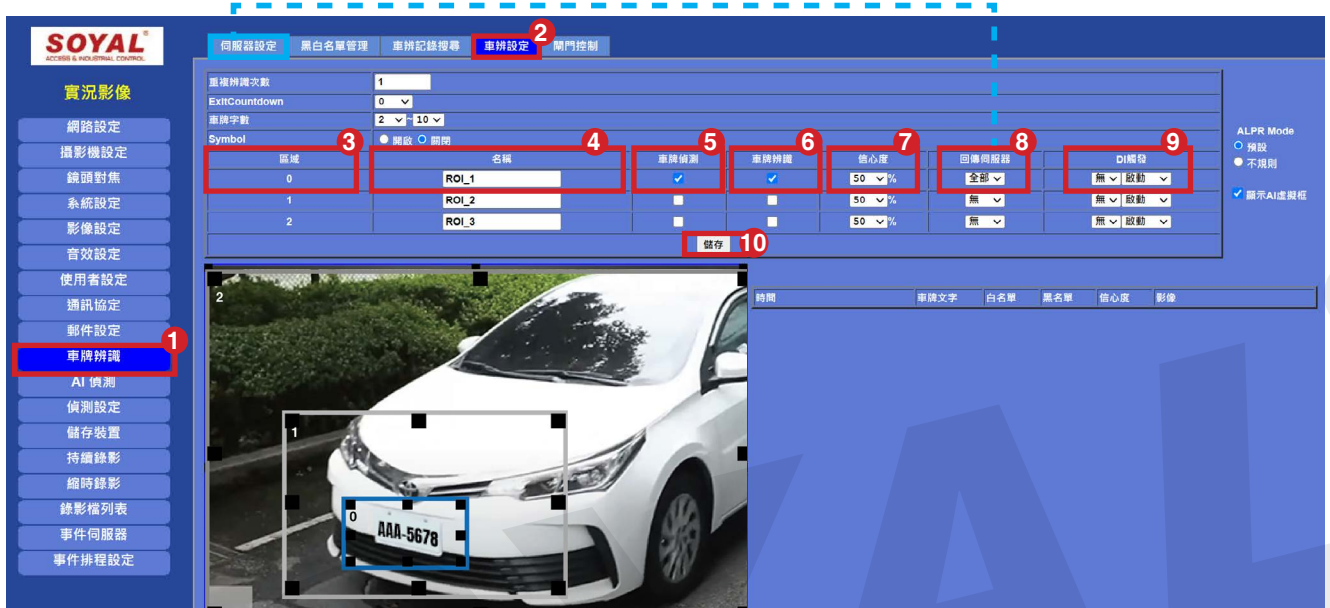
SOYAL
ACCESS & INDUSTRIAL CONTROL

實況影像

網路設定
攝影機設定
鏡頭對焦
系統設定
影像設定
音效設定
使用者設定
通訊協定
郵件設定
車牌辨識 1
AI 偵測
偵測設定
儲存裝置
持續錄影
縮時錄影
錄影檔列表
事件伺服器
事件排程設定

伺服器設定 | 黑白名單管理 | 車辨記錄搜尋 | 車辨設定 2 | 開門控制

重複辨識次數 1
ExitCountdown 0
車牌字數 2 ~ 10
Symbol ○ 開啟 ○ 關閉

| 區域 3 | 名稱 4 | 車牌偵測 5 | 車牌辨識 6 | 信心度 7 | 回傳伺服器 8 | DI觸發 9 |
|---|---|---|---|---|---|---|
| 0 | ROI_1 | ☑ | ☑ | 50 % | 全部 | 無 啟動 |
| 1 | ROI_2 | ☐ | ☐ | 50 % | 無 | 無 啟動 |
| 2 | ROI_3 | ☐ | ☐ | 50 % | 無 | 無 啟動 |

儲存 10

ALPR Mode
○ 預設
● 不規則
☑ 顯示AI虛擬框

2
1
0
AAA-5678

| 時間 | 車牌文字 | 白名單 | 黑名單 | 信心度 | 影像 |
|---|---|---|---|---|---|